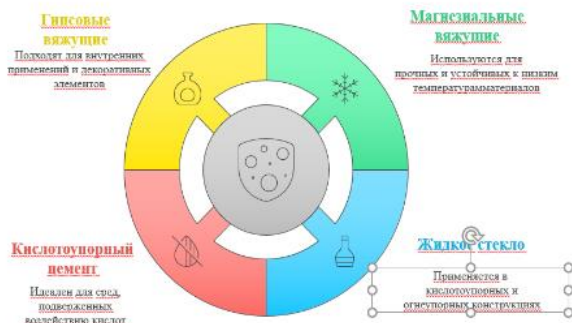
Гипсовые вяжущие

Подходят для внутренних применений и декоративных элементов

Магнезиальные вяжущие

Используются для прочных и устойчивых к низким температурамматериалов

Кислотоупорный цемент

Идеален для сред, подверженных воздействию кислот

Жидкое стекло

Применяется в кислотоупорных и огнеупорных конструкциях